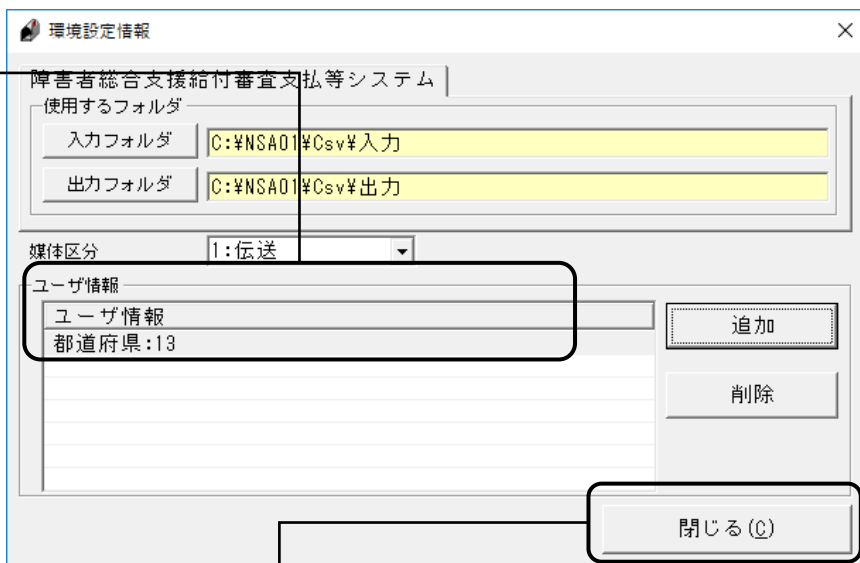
環境設定情報
×
障害者総合支援給付審査支払等システム
使用するフォルダ
入力フォルダ
C:¥NSA01¥Csv¥入力
出力フォルダ
C:¥NSA01¥Csv¥出力
媒体区分
1:伝送
ユーザ情報
ユーザ情報
都道府県:13
追加
削除
閉じる(C)